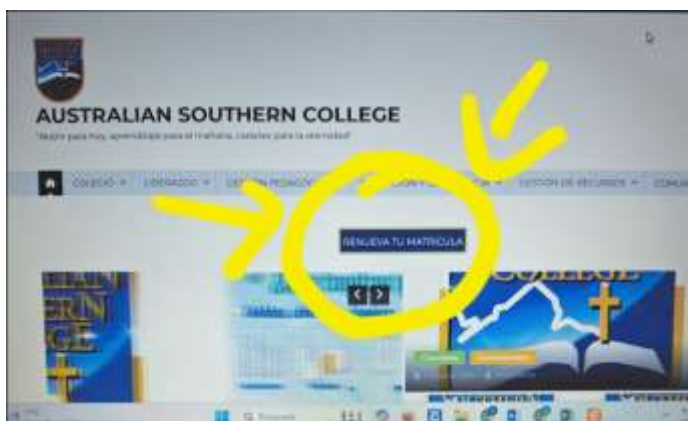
AUSTRALIAN SOUTHERN COLLEGE

"Mejor para hoy, aprendizaje para el mañana, corazones para la eternidad"

COLEGIO ▾ LIDERAZGO ▾ GESTIÓN PEDAGÓ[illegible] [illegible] GESTIÓN DE RECURSOS ▾ COMU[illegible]

RENUEVA TU MATRICULA

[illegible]ERN
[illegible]GE

COLLEGE

Buscar